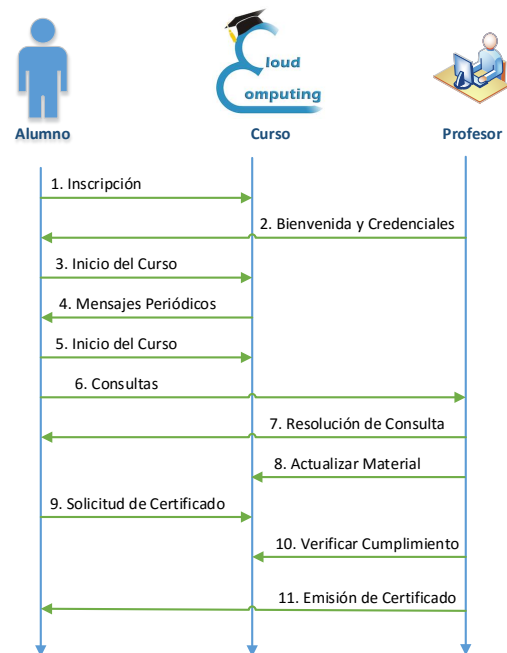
loud
omputing

Alumno

Curso

Profesor

1. Inscripción

2. Bienvenida y Credenciales

3. Inicio del Curso

4. Mensajes Periódicos

5. Inicio del Curso

6. Consultas

7. Resolución de Consulta

8. Actualizar Material

9. Solicitud de Certificado

10. Verificar Cumplimiento

11. Emisión de Certificado